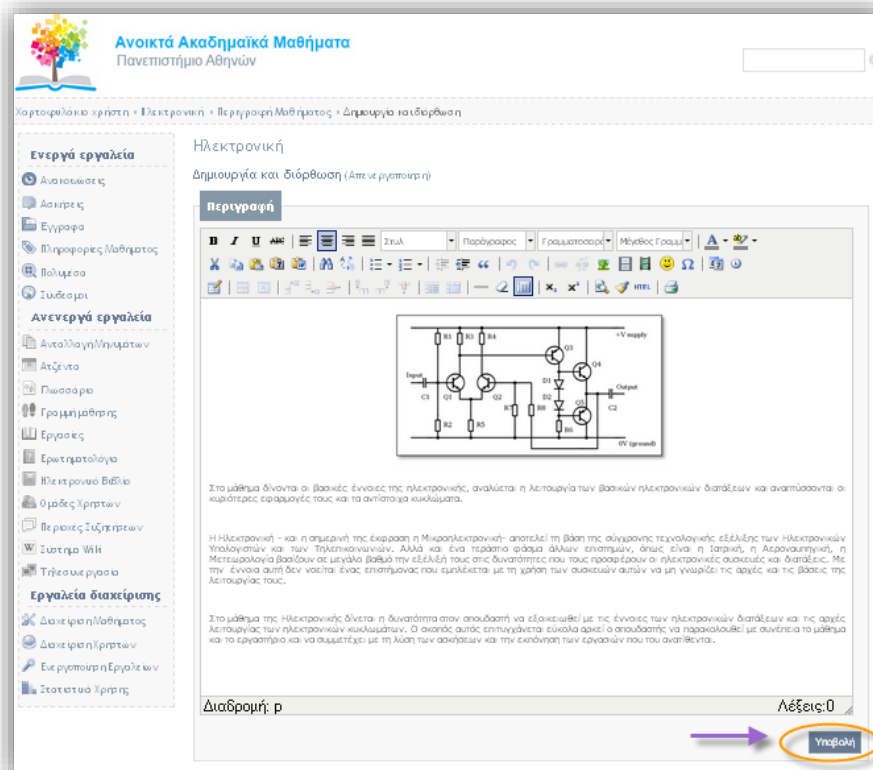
Ανοικτά Ακαδημαϊκά Μαθήματα
Πανεπιστήμιο Αθηνών

Χαρτοφυλάκιο χρήστη › Ηλεκτρονική › Περιγραφή Μαθήματος › Δημιουργία και διόρθωση

Ενεργά εργαλεία
Ανακοινώσεις
Ασκήσεις
Έγγραφα
Πληροφορίες Μαθήματος
Πολυμέσα
Σύνδεσμοι
Ανενεργά εργαλεία
Ανταλλαγή Μηνυμάτων
Ατζέντα
Γλωσσάριο
Γραμμή μάθησης
Εργασίες
Ερωτηματολόγια
Ηλεκτρονικό Βιβλίο
Ομάδες Χρηστών
Περιοχές Συζητήσεων
Σύστημα Wiki
Τηλεσυνεργασία
Εργαλεία διαχείρισης
Διαχείριση Μαθήματος
Διαχείριση Χρηστών
Ενεργοποίηση Εργαλείων
Στατιστικά Χρήσης

Ηλεκτρονική
Δημιουργία και διόρθωση (Απενεργοποίηση)

Περιγραφή

B I U ABC Στυλ Παράγραφος Γραμματοσειρά Μέγεθος Γραμμ. A HTML

R1 R3 R4 Q3 +V supply Q4 Input C1 Q1 Q2 D1 D2 Output C2 R7 R8 Q5 R2 R5 R6 0V (ground)

Στο μάθημα δίνονται οι βασικές έννοιες της ηλεκτρονικής, αναλύεται η λειτουργία των βασικών ηλεκτρονικών διατάξεων και αναπτύσσονται οι κυριότερες εφαρμογές τους και τα αντίστοιχα κυκλώματα.

Η Ηλεκτρονική - και η σημερινή της έκφραση η Μικροηλεκτρονική- αποτελεί τη βάση της σύγχρονης τεχνολογικής εξέλιξης των Ηλεκτρονικών Υπολογιστών και των Τηλεπικοινωνιών. Αλλά και ένα τεράστιο φάσμα άλλων επιστημών, όπως είναι η Ιατρική, η Αεροναυπηγική, η Μετεωρολογία βασίζουν σε μεγάλο βαθμό την εξέλιξή τους στις δυνατότητες που τους προσφέρουν οι ηλεκτρονικές συσκευές και διατάξεις. Με την έννοια αυτή δεν νοείται ένας επιστήμονας που εμπλέκεται με τη χρήση των συσκευών αυτών να μη γνωρίζει τις αρχές και τις βάσεις της λειτουργίας τους.

Στο μάθημα της Ηλεκτρονικής δίνεται η δυνατότητα στον σπουδαστή να εξοικειωθεί με τις έννοιες των ηλεκτρονικών διατάξεων και τις αρχές λειτουργίας των ηλεκτρονικών κυκλωμάτων. Ο σκοπός αυτός επιτυγχάνεται εύκολα αρκεί ο σπουδαστής να παρακολουθεί με συνέπεια το μάθημα και το εργαστήριο και να συμμετέχει με τη λύση των ασκήσεων και την εκπόνηση των εργασιών που του ανατίθενται.

Διαδρομή: p
Λέξεις:0

Υποβολή